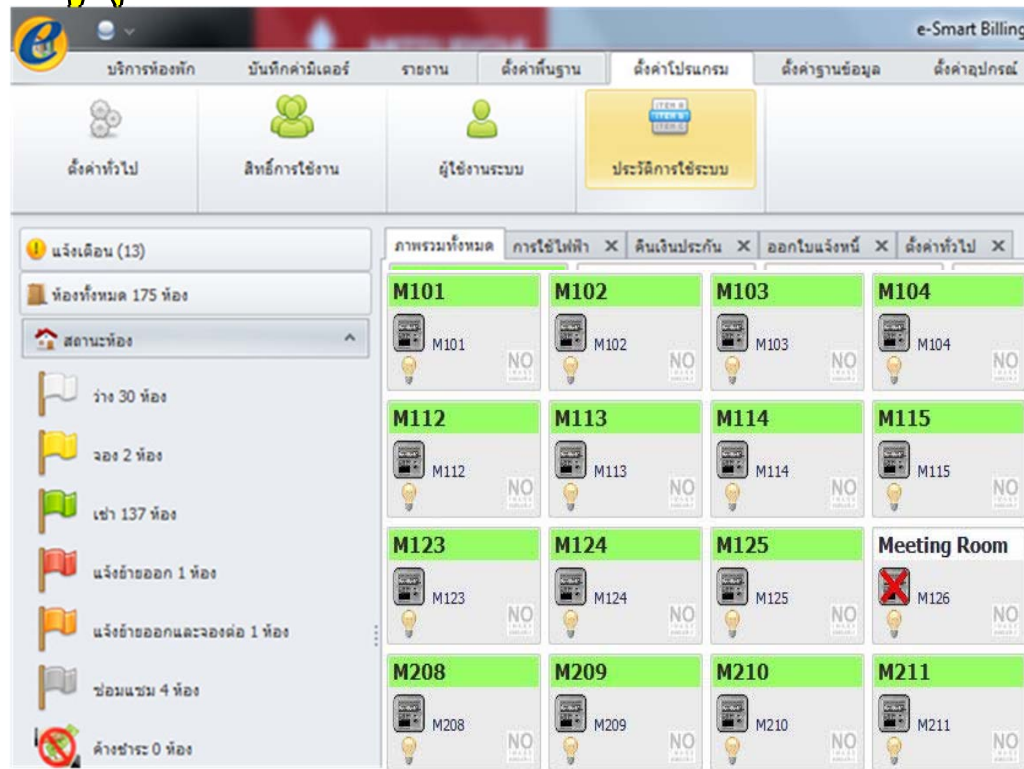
e-Smart Billing

บริการห้องพัก | บันทึกค่ามิเตอร์ | รายงาน | ตั้งค่าพื้นฐาน | ตั้งค่าโปรแกรม | ตั้งค่าฐานข้อมูล | ตั้งค่าอุปกรณ์

ตั้งค่าทั่วไป
สิทธิ์การใช้งาน
ผู้ใช้งานระบบ
ประวัติการใช้ระบบ

แจ้งเตือน (13)
ห้องทั้งหมด 175 ห้อง
สถานะห้อง
ว่าง 30 ห้อง
จอง 2 ห้อง
เช่า 137 ห้อง
แจ้งย้ายออก 1 ห้อง
แจ้งย้ายออกและจองต่อ 1 ห้อง
ซ่อมแซม 4 ห้อง
ค้างชำระ 0 ห้อง

ภาพรวมทั้งหมด | การใช้ไฟฟ้า × | คืนเงินประกัน × | ออกใบแจ้งหนี้ × | ตั้งค่าทั่วไป ×

M101
M101
NO

M102
M102
NO

M103
M103
NO

M104
M104
NO

M112
M112
NO

M113
M113
NO

M114
M114
NO

M115
M115
NO

M123
M123
NO

M124
M124
NO

M125
M125
NO

Meeting Room
M126
NO

M208
M208
NO

M209
M209
NO

M210
M210
NO

M211
M211
NO